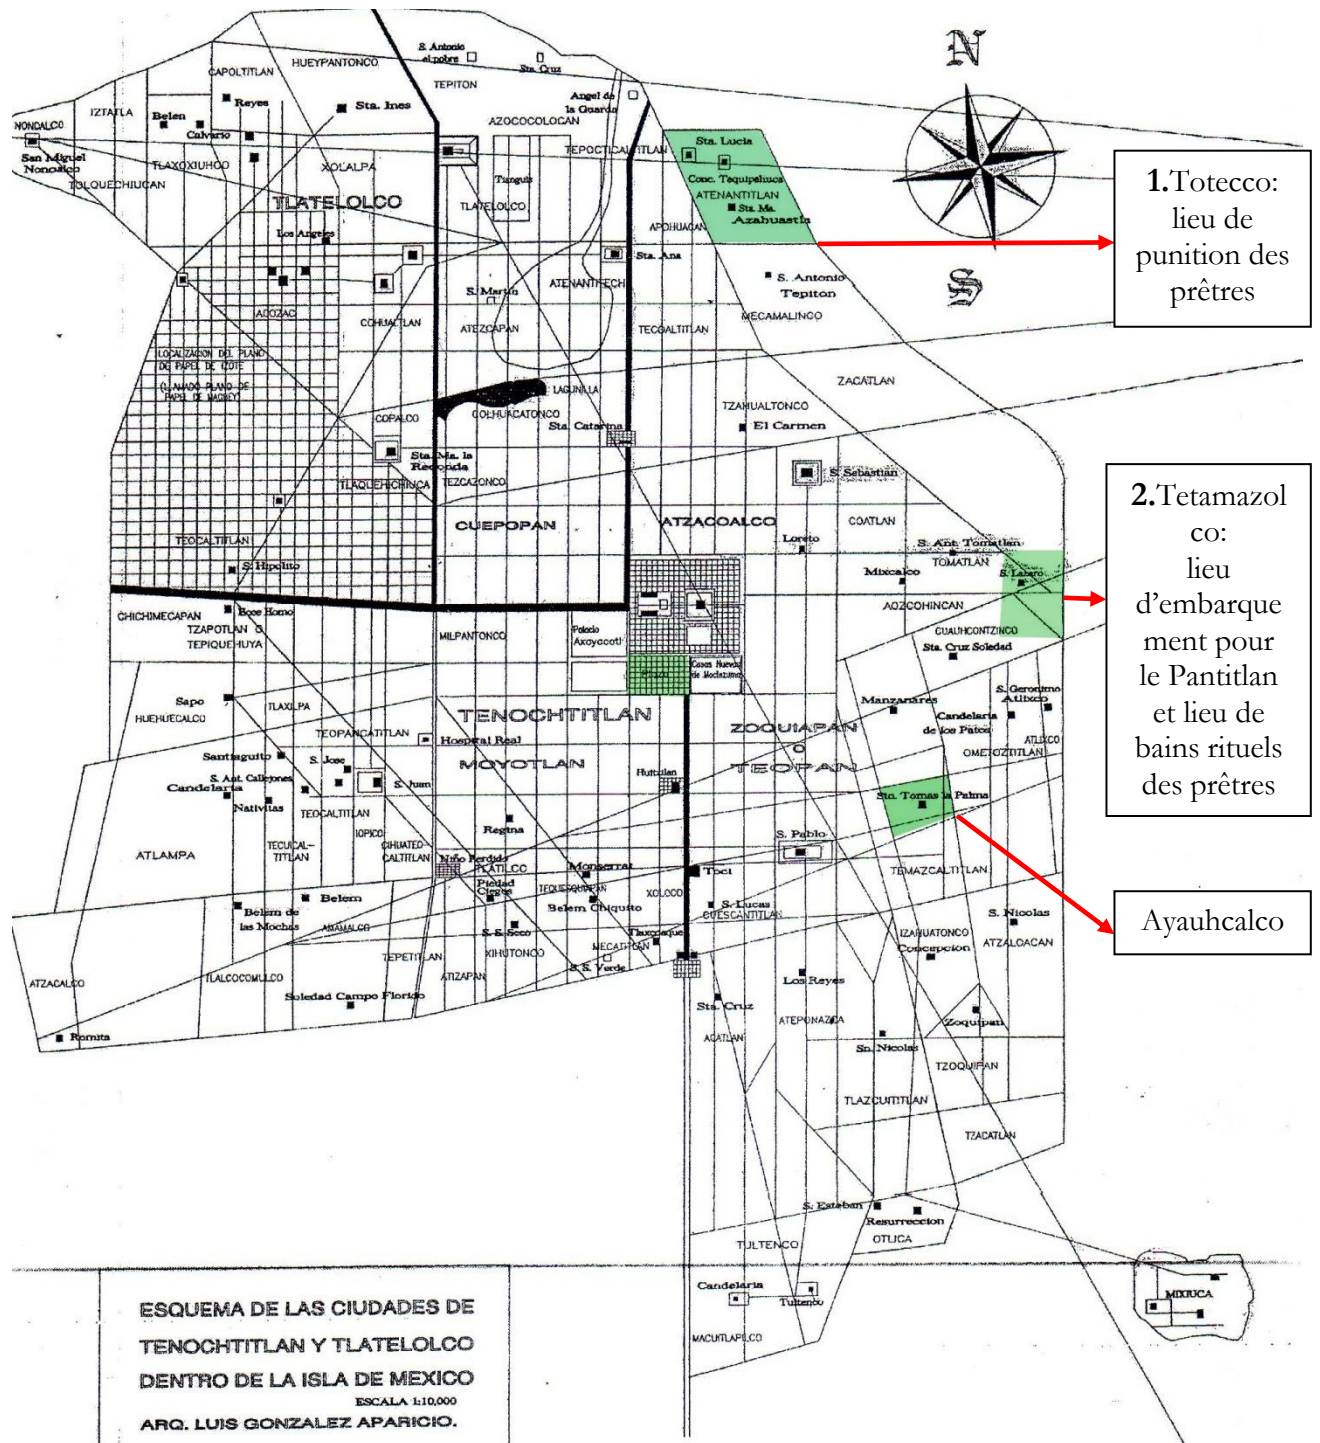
N
S

1.Totecco: lieu de punition des prêtres

2.Tetamazolco: lieu d'embarquement pour le Pantitlan et lieu de bains rituels des prêtres

Ayauhcalco

S. Antonio el pobre
Sta. Cruz
HUEYPANTONCO
CAPOLTITLAN
TEPITON
Angel de la Guarda
AZOCOCOLOCAN
IZTATLA
Belen
Reyes
Sta. Ines
NONDALCO
Calvario
San Miguel Nonoalco
TLAXOXIUHCO
XOLALPA
TOLQUECHIUCAN
TEPOCTICALTITLAN
Sta. Lucia
Conc. Tequipeluca
ATENANTITLAN
Sta. Ma. Azahuastla
Tianguis
TLATELOLCO
TLATELOLCO
Los Angeles
APOHUACAN
Sta. Ana
S. Antonio Tepiton
S. Martin
ATENANTITECH
ACOZAC
COHUACTLAN
ATEZCAPAN
TECOALTITLAN
MECAMALINCO
LOCALIZACION DEL PLANO DE PAPEL DE IZOTE (LLAMADO PLANO DE PAPEL DE MAGUEY)
LAGUNILLA
ZACATLAN
COPALCO
COLHUACATONCO
TZAHUALTONCO
El Carmen
Sta. Catarina
Sta. Ma. la Redonda
TEZCAZONCO
S. Sebastian
TLAQUECHIUHCA
CUEPOPAN
ATZACOALCO
COATLAN
Loreto
S. Ant. Tomatlan
TEOCALTITLAN
TOMATLAN
S. Hipolito
Mixcalco
S. Lazaro
AOZCOHINCAN
CHICHIMECAPAN
Ecce Homo
TZAPOTLAN
TEPIQUEHUYA
MILPANTONCO
Palacio Axayacatl
CUAUHCONTZINCO
Sta. Cruz Soledad
Casas Nuevas de Moctezuma
Sapo
HUEHUECALCO
TLAXILPA
TENOCHTITLAN
Manzanares
S. Geronimo Atlixco
Candelaria de los Patos
TEOPANCATITLAN
Hospital Real
ZOQUIAPAN O TEOPAN
ATLIXCO
Santisguito
S. Jose
OMETOZTITLAN
S. Ant. Callejones
MOYOTLAN
Huitzilan
Candelaria
S. Juan
Nativitas
TEOCALTITLAN
Sta. Tomas la Palma
IOPICO
Regina
S. Pablo
ATLAMPA
TECUICALTITLAN
CIHUATECALTITLAN
Niño Perdido
TLATILCO
Monserrat
Toci
TEMAZCALTITLAN
Piedad Cignos
TEQUESQUIPAN
XOLOCO
Belem
Belem de las Mochas
AMANALCO
Belem Chiquito
S. Lucas CUESCANTITLAN
S. Nicolas
S. Seco
IZAHUATONCO
Concepcion
Tlaxcoaque
ATZALOACAN
TEPETITLAN
XIHUTONCO
MECATITLAN
S. Verde
ATZACALCO
TLALCOCOMULCO
ATIZAPAN
Los Reyes
Soledad Campo Florido
Sta. Cruz
ATEPONAZCA
Zoquipan
Romita
ACATLAN
Sn. Nicolas
TZOQUIPAN
TLAZCUITITLAN
TZACATLAN
S. Esteban
Resurreccion
OTLICA
TULTENCO
Candelaria
Tultenco
MIXIUCA
MACUITLAPILCO

ESQUEMA DE LAS CIUDADES DE TENOCHTITLAN Y TLATELOLCO DENTRO DE LA ISLA DE MEXICO
ESCALA 1:10,000
ARQ. LUIS GONZALEZ APARICIO.